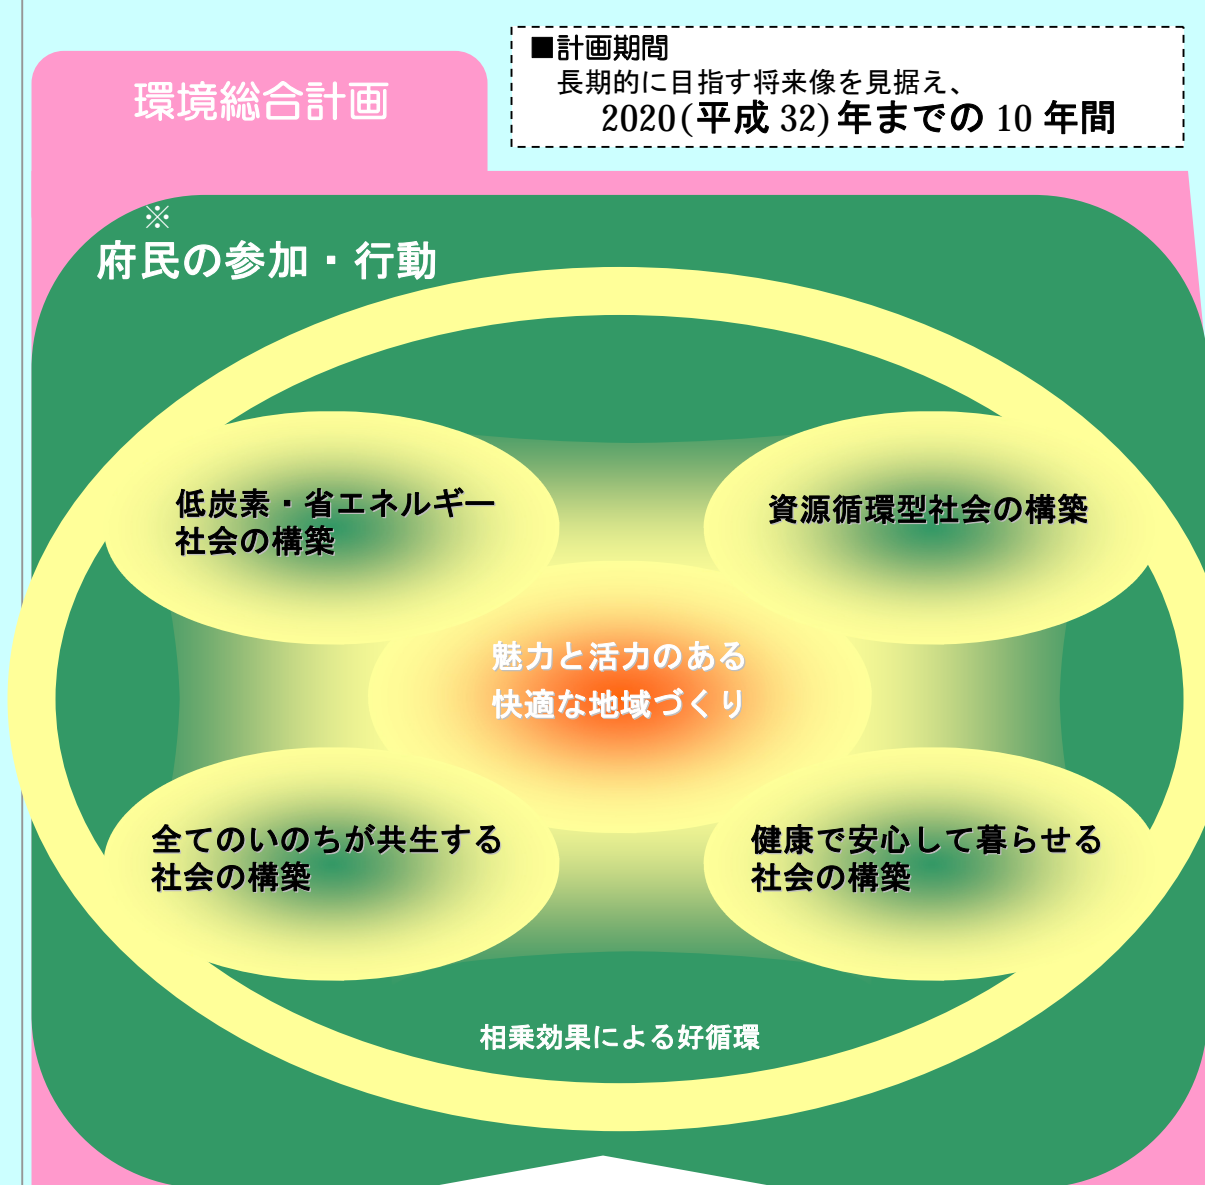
環境総合計画

■計画期間
長期的に目指す将来像を見据え、
2020(平成 32)年までの 10 年間

※
府民の参加・行動

低炭素・省エネルギー社会の構築

資源循環型社会の構築

魅力と活力のある
快適な地域づくり

全てのいのちが共生する社会の構築

健康で安心して暮らせる社会の構築

相乗効果による好循環